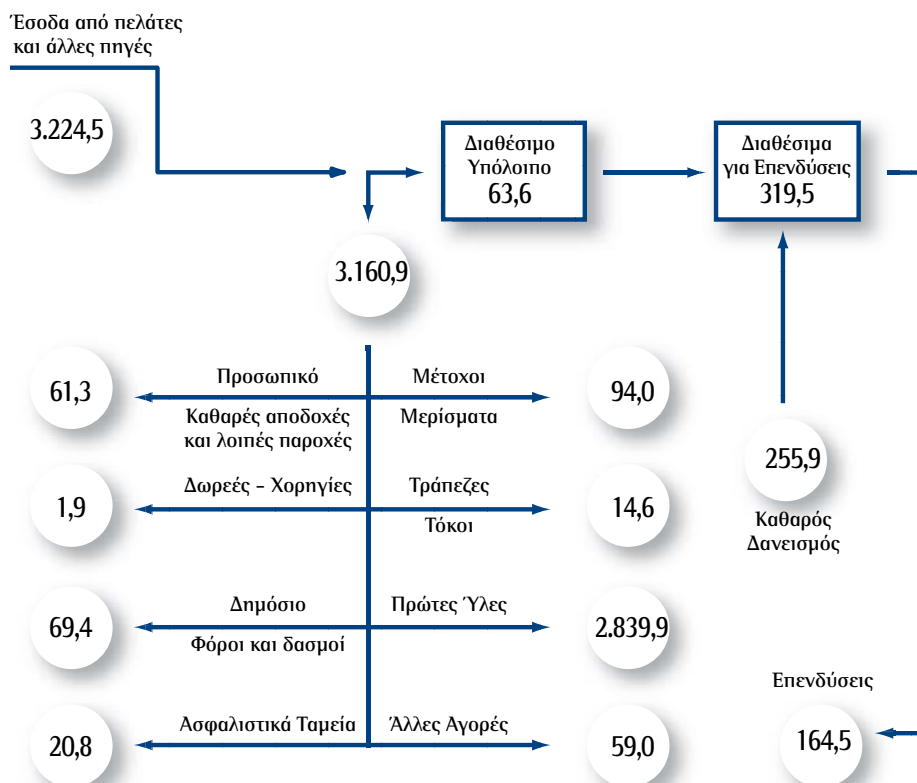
Έσοδα από πελάτες και άλλες πηγές

3.224,5

Διαθέσιμο Υπόλοιπο 63,6

Διαθέσιμα για Επενδύσεις 319,5

3.160,9

61,3

Προσωπικό

Καθαρές αποδοχές και λοιπές παροχές

Μέτοχοι

Μερίσματα

94,0

255,9

Καθαρός Δανεισμός

1,9

Δωρεές - Χορηγίες

Τράπεζες

Τόκοι

14,6

69,4

Δημόσιο

Φόροι και δασμοί

Πρώτες Ύλες

2.839,9

Επενδύσεις

20,8

Ασφαλιστικά Ταμεία

Άλλες Αγορές

59,0

164,5